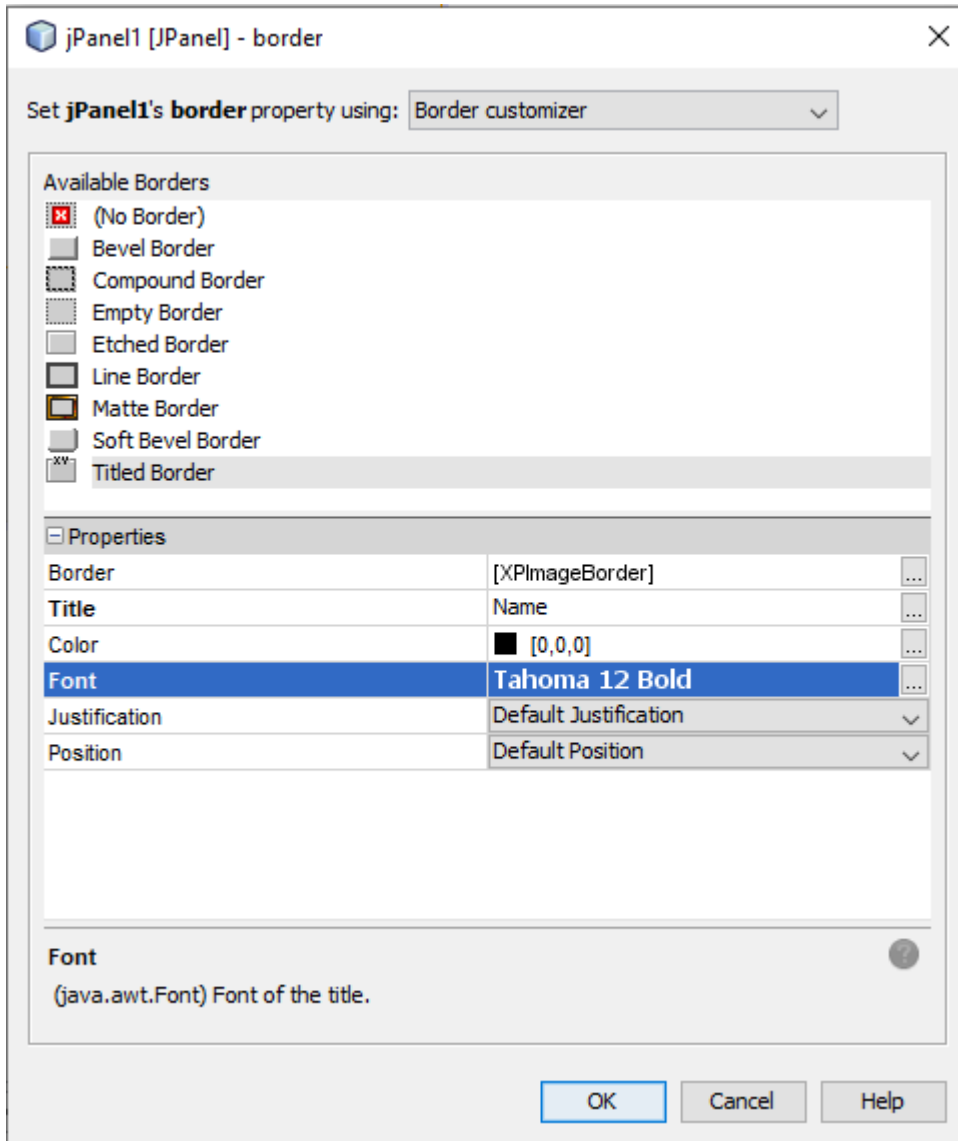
jPanel1 [JPanel] - border

Set **jPanel1**'s **border** property using: Border customizer

Available Borders
(No Border)
Bevel Border
Compound Border
Empty Border
Etched Border
Line Border
Matte Border
Soft Bevel Border
Titled Border

Properties

| | |
|---|---|
| Border | [XPImageBorder] ... |
| **Title** | Name ... |
| Color | [0,0,0] ... |
| Font | **Tahoma 12 Bold** ... |
| Justification | Default Justification |
| Position | Default Position |

**Font**
(java.awt.Font) Font of the title.

OK Cancel Help